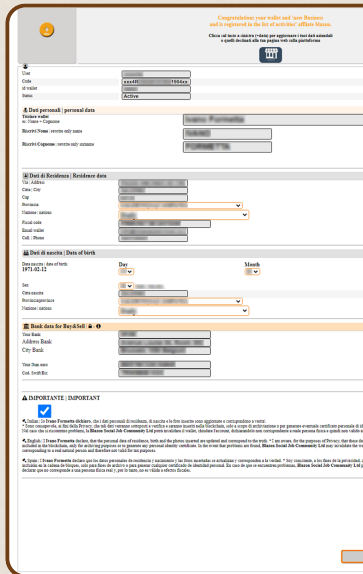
Congratulations your wallet and your Business and is registered in the list of activities' affiliate Hazon.

Clicca sul tasto a sinistra (+data) per aggiornare i tuoi dati aziendali e quelli dichiarati sulla tua pagina web sulla piattaforma

User
Code xxx4R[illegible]1964xx
id wallet
Status Active

Dati personali | personal data
Titolare wallet
nr. Name + Cognome
Iscritti Nome | rewrite only name
Iscritti Cognome | rewrite only surname

Dati di Residenza | Residence data
Via | Address
Citta | City
Cap
Provincia
Nazione | nations
Fiscal code
Email wallet
Cell. | Phone

Dati di nascita | Data of birth
Data nascita | data of birth
1971-02-12
Day
Month

Sex
Citta nascita
Provincia nascita
Nazione | nations

Bank data for Buy&Sell
Your Bank
Address Bank
City Bank

Your Iban euro
Cod. Swift/Bic

IMPORTANTE | IMPORTANT

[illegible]

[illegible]

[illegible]